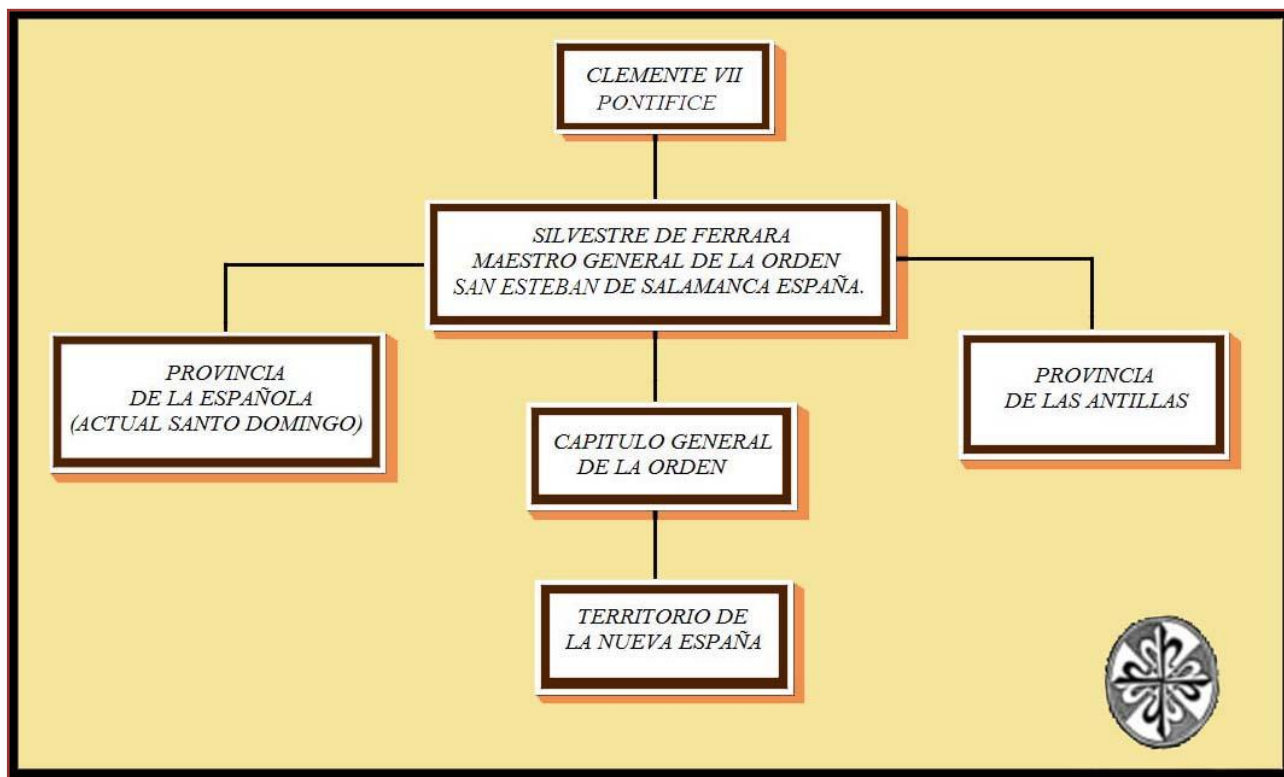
CLEMENTE VII
PONTIFICE

SILVESTRE DE FERRARA
MAESTRO GENERAL DE LA ORDEN
SAN ESTEBAN DE SALAMANCA ESPAÑA.

PROVINCIA
DE LA ESPAÑOLA
(ACTUAL SANTO DOMINGO)

PROVINCIA
DE LAS ANTILLAS

CAPITULO GENERAL
DE LA ORDEN

TERRITORIO DE
LA NUEVA ESPAÑA